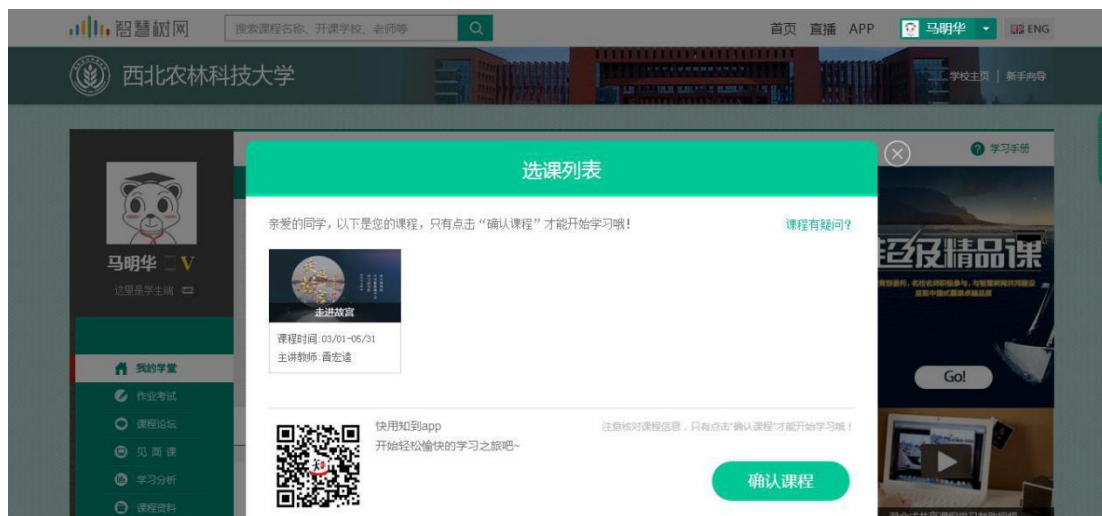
智慧树网 搜索课程名称、开课学校、老师等 首页 直播 APP 马明华 ENG

西北农林科技大学 学校主页 | 新手向导

学习手册

马明华 V
这里是学生端

我的学堂
作业考试
课程论坛
见面课
学习分析
课程资料

选课列表

亲爱的同学，以下是您的课程，只有点击“确认课程”才能开始学习哦！ 课程有疑问？

走进故宫
课程时间:03/01-05/31
主讲教师:晋宏逵

快用知到app
开始轻松愉快的学习之旅吧~

注意核对课程信息，只有点击“确认课程”才能开始学习哦！

确认课程

精品课

Go!